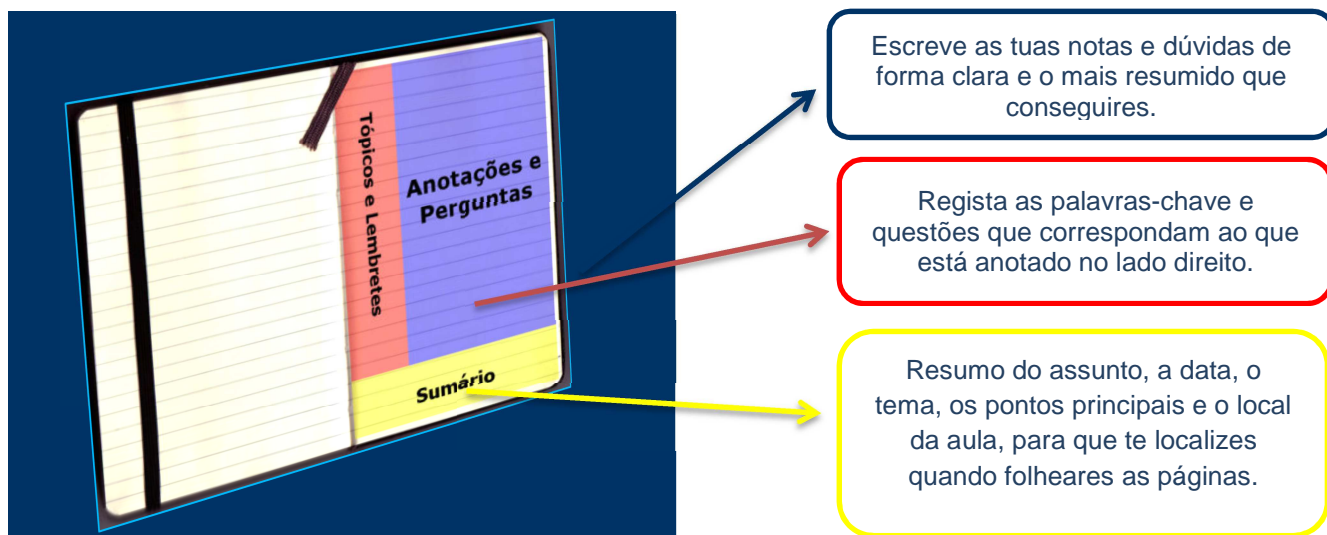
Tópicos e Lembretes

Anotações e Perguntas

Sumário

Escreve as tuas notas e dúvidas de forma clara e o mais resumido que conseguires.

Regista as palavras-chave e questões que correspondam ao que está anotado no lado direito.

Resumo do assunto, a data, o tema, os pontos principais e o local da aula, para que te localizes quando folheares as páginas.